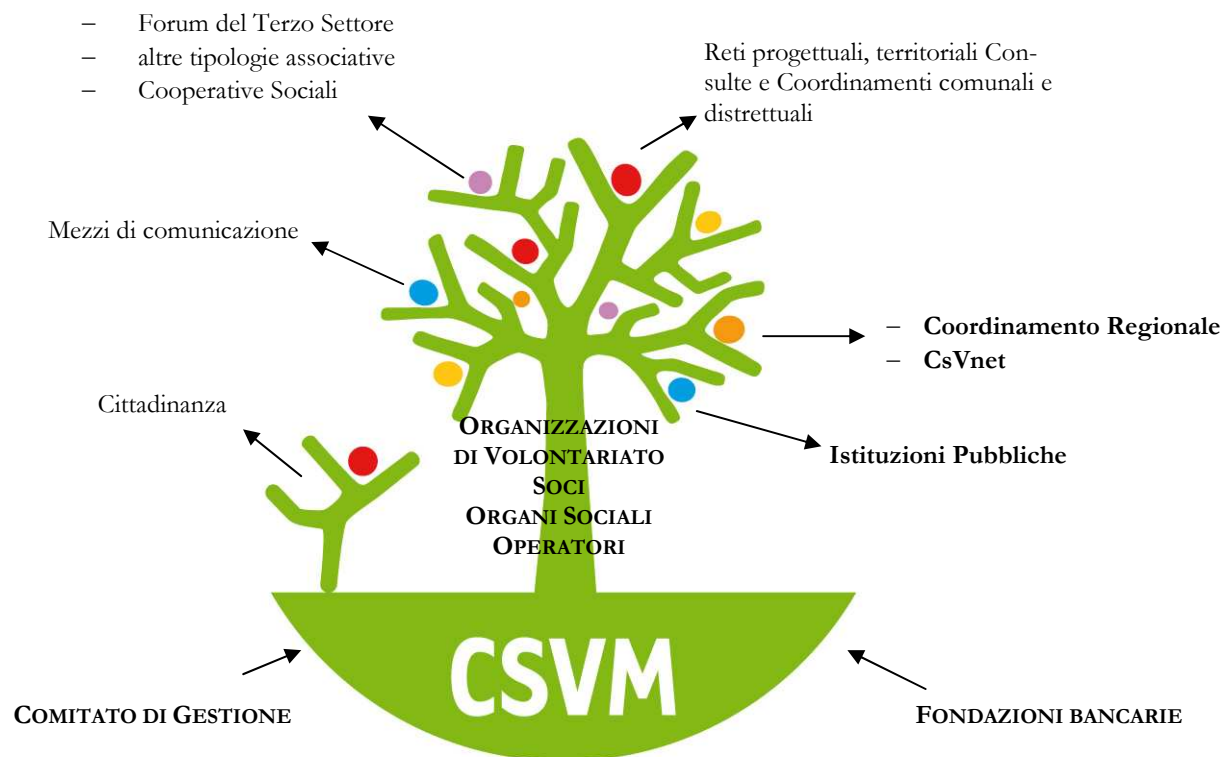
– Forum del Terzo Settore
– altre tipologie associative
– Cooperative Sociali

Reti progettuali, territoriali Consulte e Coordinamenti comunali e distrettuali

Mezzi di comunicazione

– **Coordinamento Regionale**
– **CsVnet**

Cittadinanza

ORGANIZZAZIONI DI VOLONTARIATO
SOCI
ORGANI SOCIALI
OPERATORI

**Istituzioni Pubbliche**

CSVM

COMITATO DI GESTIONE

FONDAZIONI BANCARIE